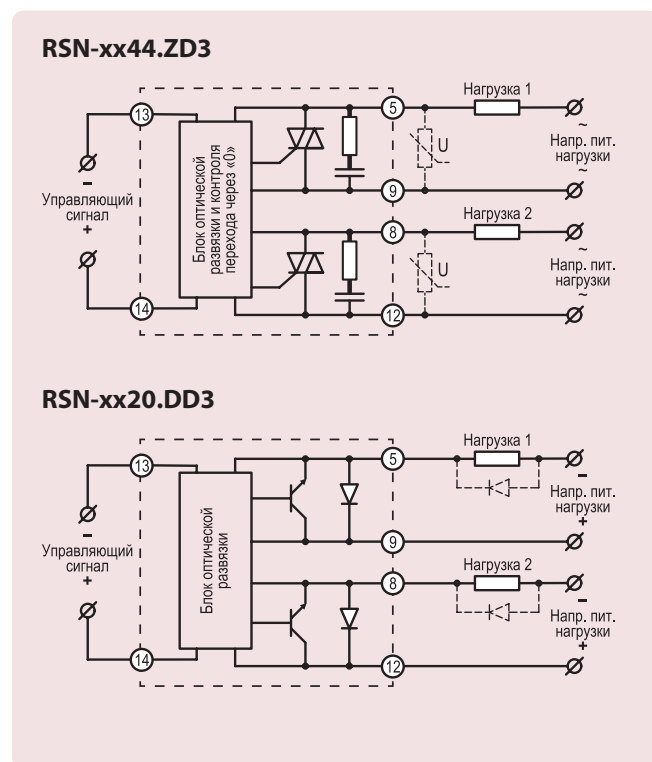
RSN-xx44.ZD3

13

Блок оптической развязки и контроля перехода через «0»

5

Нагрузка 1

U

~
Напр. пит. нагрузки
~

9

8

Нагрузка 2

U

~
Напр. пит. нагрузки
~

12

14

–
Управляющий сигнал
+

RSN-xx20.DD3

13

Блок оптической развязки

5

Нагрузка 1

–
Напр. пит. нагрузки
+

9

8

Нагрузка 2

–
Напр. пит. нагрузки
+

12

14

–
Управляющий сигнал
+